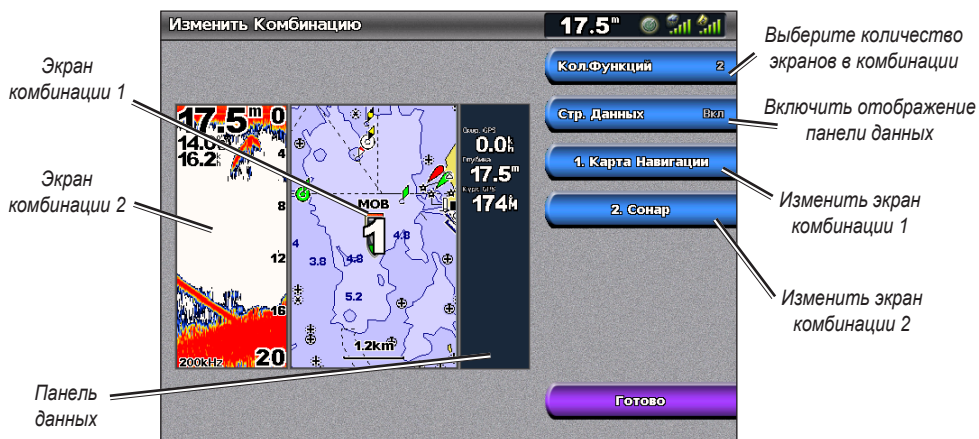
Изменить Комбинацию

17.5m

Выберите количество экранов в комбинации

Кол.Функций 2

Включить отображение панели данных

Стр. Данных Вкл

1. Карта Навигации

Изменить экран комбинации 1

2. Сонар

Изменить экран комбинации 2

Экран комбинации 1

Экран комбинации 2

17.5m 0

14.0

16.2

4

8

12

16

200kHz 20

MOB

1

4

3.8

4.8

4.8

5.2

1.2km

Скор. GPS

0.0k

Глубина

17.5m

Курс GPS

174M

Панель данных

Готово